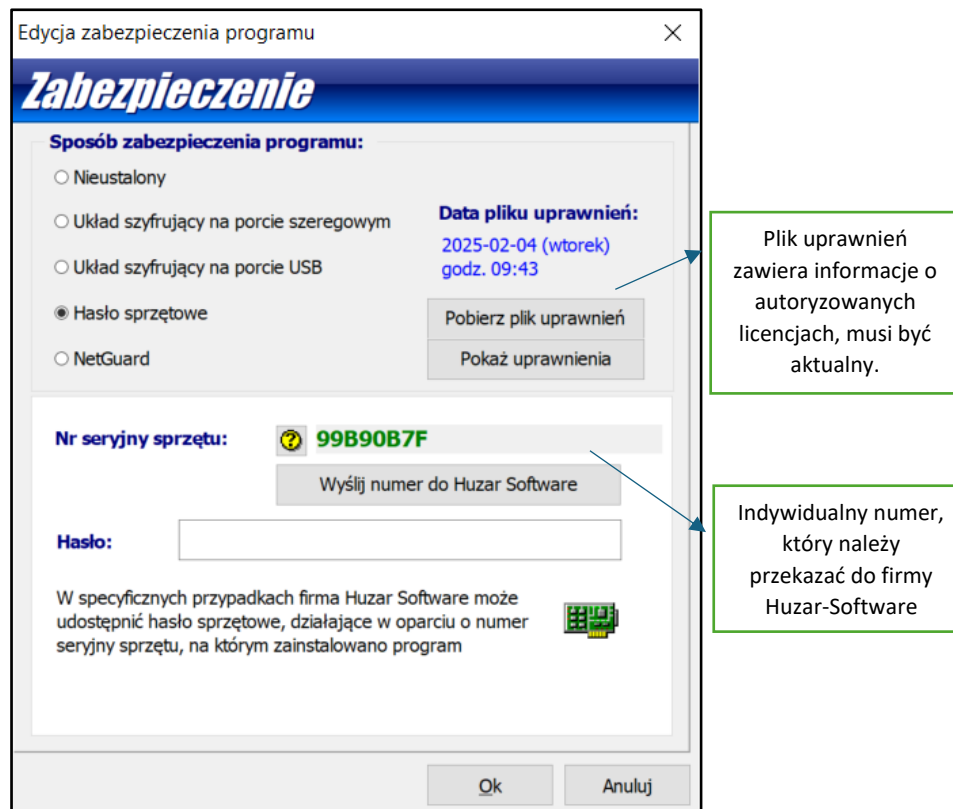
Edycja zabezpieczenia programu

Zabezpieczenie

Sposób zabezpieczenia programu:

Nieustalony

Układ szyfrujący na porcie szeregowym

Układ szyfrujący na porcie USB

Hasło sprzętowe

NetGuard

Data pliku uprawnień:

2025-02-04 (wtorek)
godz. 09:43

Pobierz plik uprawnień

Pokaż uprawnienia

Plik uprawnień zawiera informacje o autoryzowanych licencjach, musi być aktualny.

Nr seryjny sprzętu:

99B90B7F

Wyślij numer do Huzar Software

Indywidualny numer, który należy przekazać do firmy Huzar-Software

Hasło:

W specyficznych przypadkach firma Huzar Software może udostępnić hasło sprzętowe, działające w oparciu o numer seryjny sprzętu, na którym zainstalowano program

Ok

Anuluj